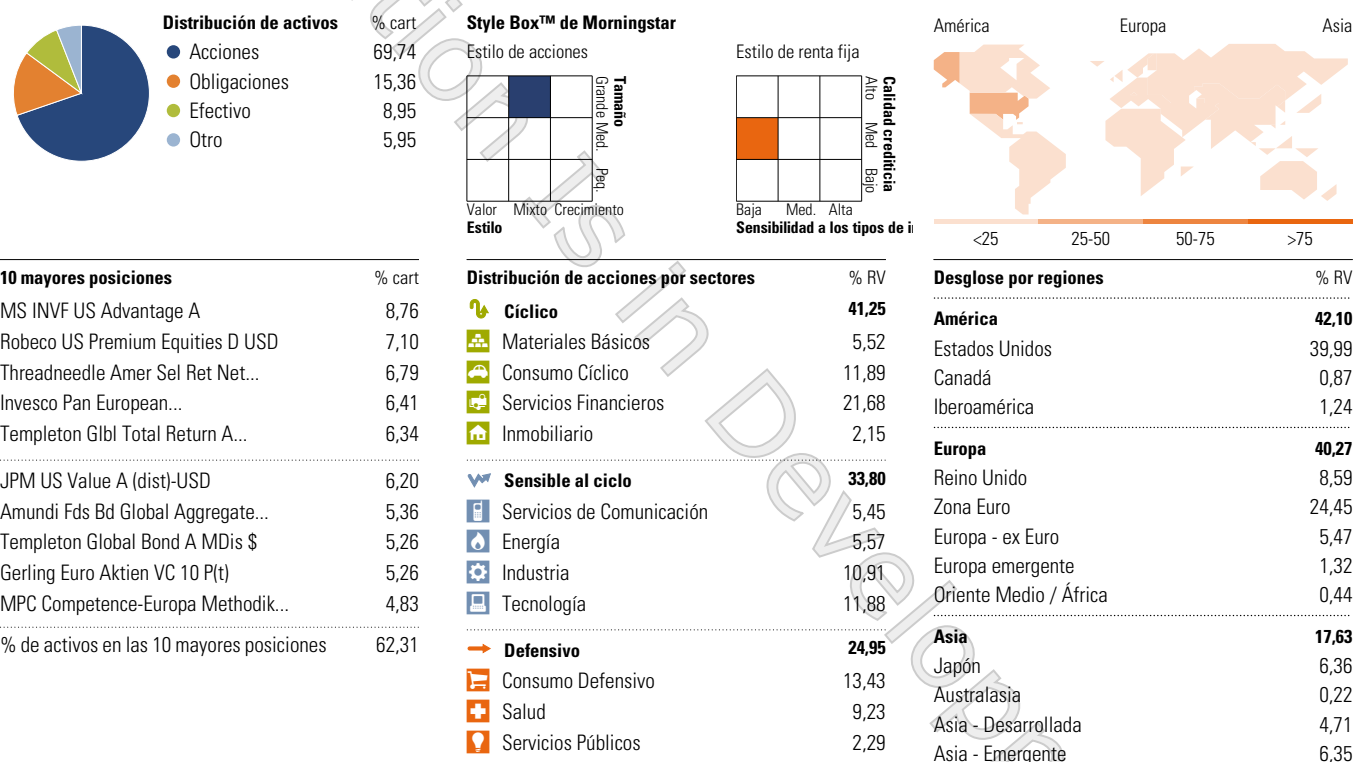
Distribución de activos % cart
Acciones 69,74
Obligaciones 15,36
Efectivo 8,95
Otro 5,95

Style Box™ de Morningstar
Estilo de acciones
Tamaño
Grande Med. Peq.
Valor Mixto Crecimiento
Estilo

Estilo de renta fija
Calidad crediticia
Alto Med Bajo
Baja Med. Alta
Sensibilidad a los tipos de i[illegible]

América Europa Asia
<25 25-50 50-75 >75

| 10 mayores posiciones | % cart |
|---|---|
| MS INVF US Advantage A | 8,76 |
| Robeco US Premium Equities D USD | 7,10 |
| Threadneedle Amer Sel Ret Net... | 6,79 |
| Invesco Pan European... | 6,41 |
| Templeton Glbl Total Return A... | 6,34 |
| JPM US Value A (dist)-USD | 6,20 |
| Amundi Fds Bd Global Aggregate... | 5,36 |
| Templeton Global Bond A MDis $ | 5,26 |
| Gerling Euro Aktien VC 10 P(t) | 5,26 |
| MPC Competence-Europa Methodik... | 4,83 |
| % de activos en las 10 mayores posiciones | 62,31 |

| Distribución de acciones por sectores | % RV |
|---|---|
| Cíclico | 41,25 |
| Materiales Básicos | 5,52 |
| Consumo Cíclico | 11,89 |
| Servicios Financieros | 21,68 |
| Inmobiliario | 2,15 |
| Sensible al ciclo | 33,80 |
| Servicios de Comunicación | 5,45 |
| Energía | 5,57 |
| Industria | 10,91 |
| Tecnología | 11,88 |
| Defensivo | 24,95 |
| Consumo Defensivo | 13,43 |
| Salud | 9,23 |
| Servicios Públicos | 2,29 |

| Desglose por regiones | % RV |
|---|---|
| América | 42,10 |
| Estados Unidos | 39,99 |
| Canadá | 0,87 |
| Iberoamérica | 1,24 |
| Europa | 40,27 |
| Reino Unido | 8,59 |
| Zona Euro | 24,45 |
| Europa - ex Euro | 5,47 |
| Europa emergente | 1,32 |
| Oriente Medio / África | 0,44 |
| Asia | 17,63 |
| Japón | 6,36 |
| Australasia | 0,22 |
| Asia - Desarrollada | 4,71 |
| Asia - Emergente | 6,35 |

Functions in Development